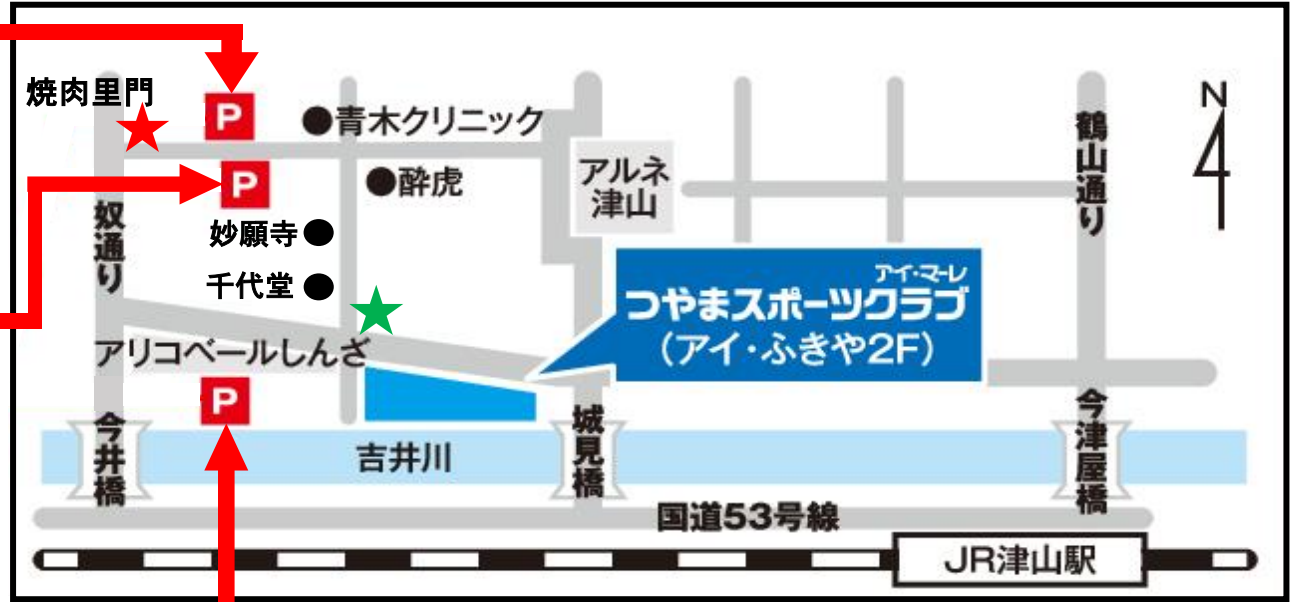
焼肉里門

P

●青木クリニック

P

●酔虎

アルネ津山

鶴山通り

N

妙願寺●

千代堂●

奴通り

アイ・マーレ
つやまスポーツクラブ
(アイ・ふきや2F)

アリコベールしんざ

P

今井橋

吉井川

城見橋

今津屋橋

国道53号線

JR津山駅